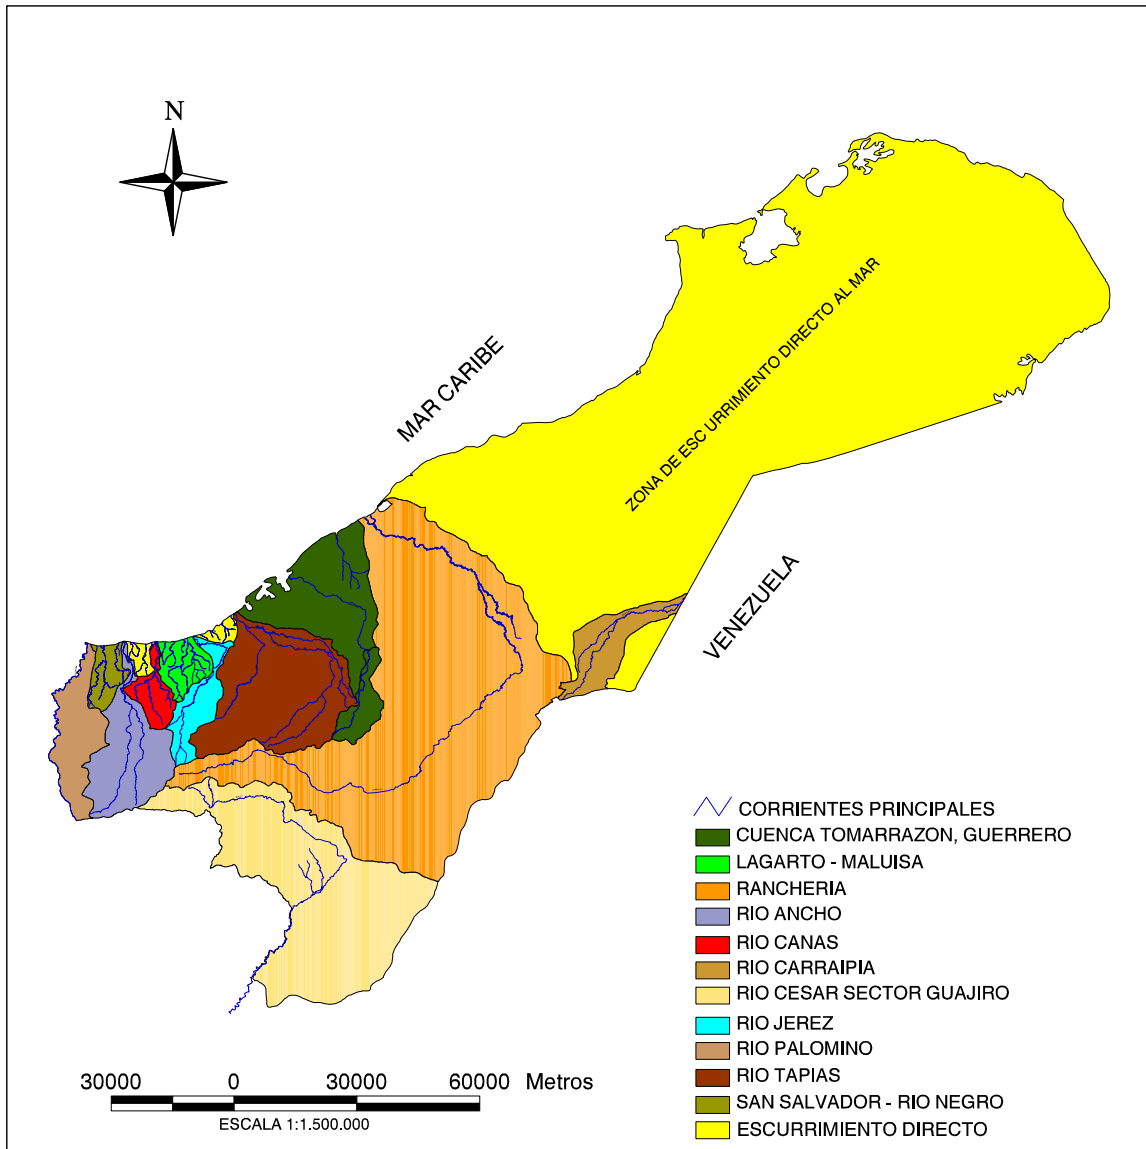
N

MAR CARIBE

ZONA DE ESC URRIMIENTO DIRECTO AL MAR

VENEZUELA

CORRIENTES PRINCIPALES
CUENCA TOMARRAZON, GUERRERO
LAGARTO - MALUISA
RANCHERIA
RIO ANCHO
RIO CANAS
RIO CARRAIPIA
RIO CESAR SECTOR GUAJIRO
RIO JEREZ
RIO PALOMINO
RIO TAPIAS
SAN SALVADOR - RIO NEGRO
ESCURRIMIENTO DIRECTO

30000 0 30000 60000 Metros
ESCALA 1:1.500.000